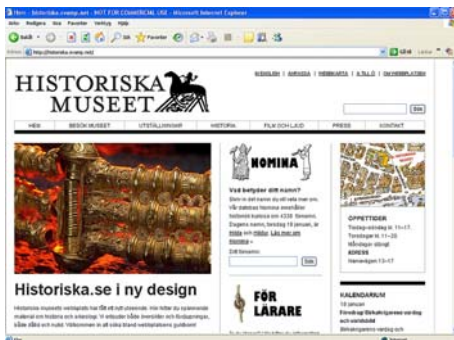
Hem - Historiska.roemp.net - NOT FOR COMMERCIAL USE - Microsoft Internet Explorer

Arkiv Redigera Visa Favoriter Verktyg Hjälp

Bakåt Sök Favoriter

Adress http://historiska.roemp.net/

HISTORISKA MUSEET

IN ENGLISH | ADRESSA | WEBBKARTA | A TILL Ö | OM WEBBPLATSEN

Sök

HEM | BESÖK MUSEET | UTSTÄLLNINGAR | HISTORIA | FILM OCH LJUD | PRESS | KONTAKT

NOMINA

Vad betyder ditt namn?

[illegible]

Ditt förnamn:

Sök

OPPETTIDER

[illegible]

ADRESS

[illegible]

Historiska.se i ny design

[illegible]

FÖR LÄRARE

KALENDARIUM

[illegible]